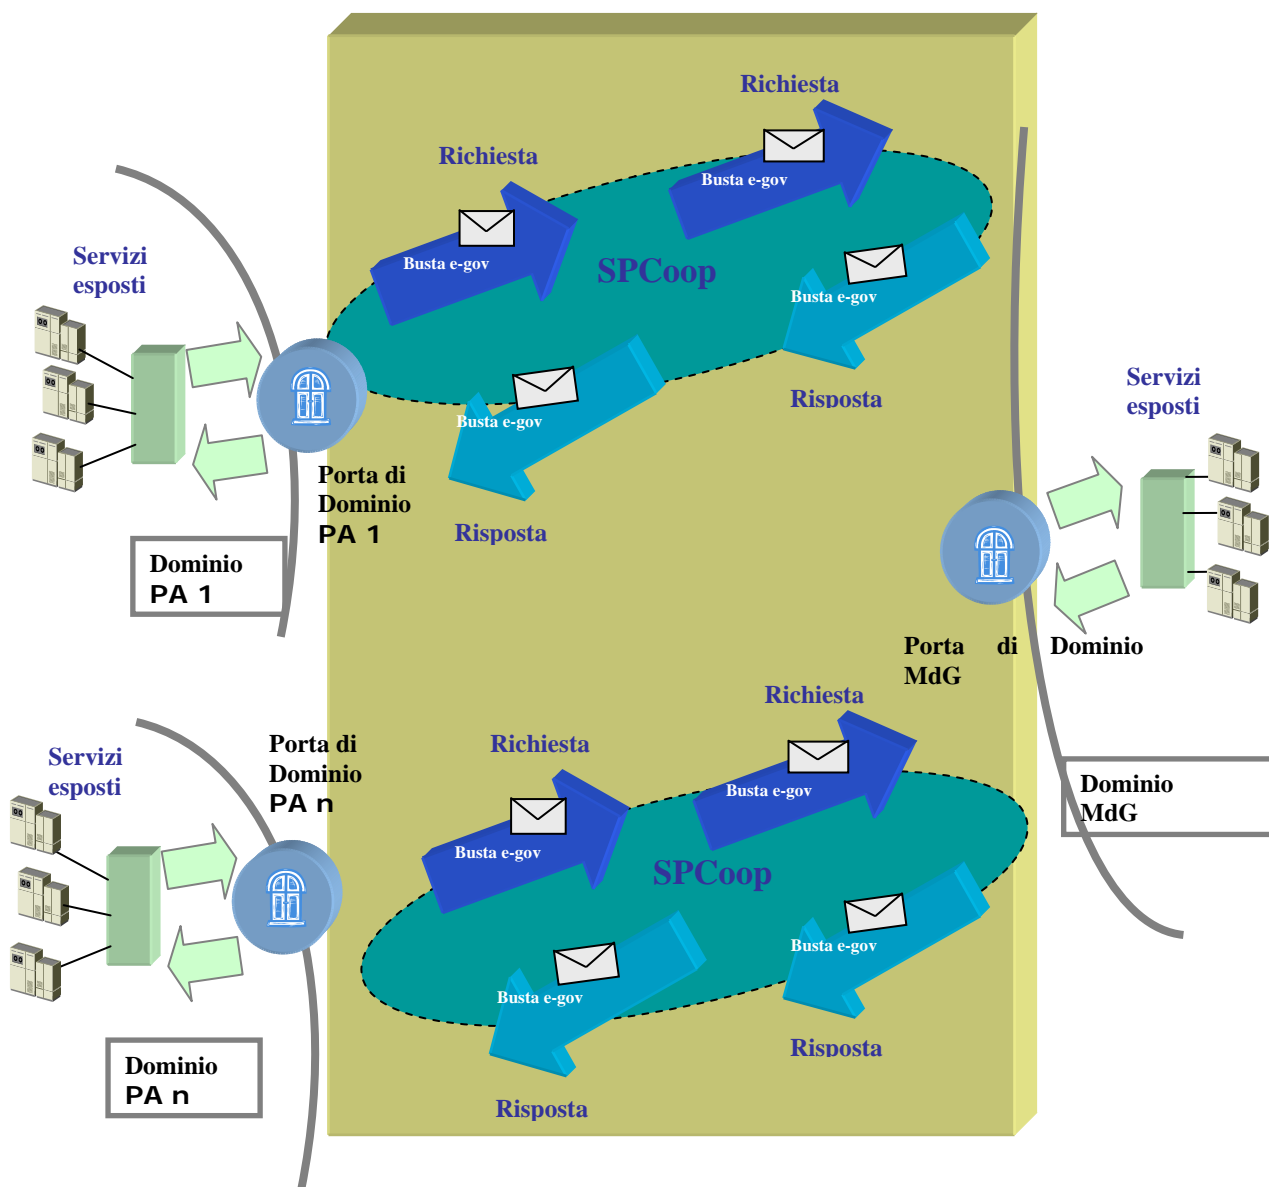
Richiesta

Richiesta

Busta e-gov

Busta e-gov

SPCoop

Busta e-gov

Busta e-gov

Risposta

Servizi esposti

Porta di Dominio PA 1

Risposta

Dominio PA 1

Servizi esposti

Porta di Dominio MdG

Richiesta

Servizi esposti

Porta di Dominio PA n

Richiesta

Busta e-gov

Busta e-gov

SPCoop

Dominio MdG

Busta e-gov

Busta e-gov

Risposta

Dominio PA n

Risposta